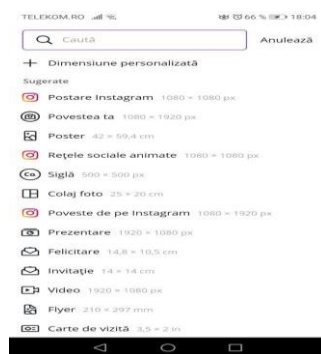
TELEKOM.RO 66 % 18:04

Caută

Anulează

+ Dimensiune personalizată

Sugerate

Postare Instagram 1080 × 1080 px

Povestea ta 1080 × 1920 px

Poster 42 × 59,4 cm

Rețele sociale animate 1080 × 1080 px

Siglă 500 × 500 px

Colaj foto 25 × 20 cm

Poveste de pe Instagram 1080 × 1920 px

Prezentare 1920 × 1080 px

Felicitare 14,8 × 10,5 cm

Invitație 14 × 14 cm

Video 1920 × 1080 px

Flyer 210 × 297 mm

Carte de vizită 3,5 × 2 in